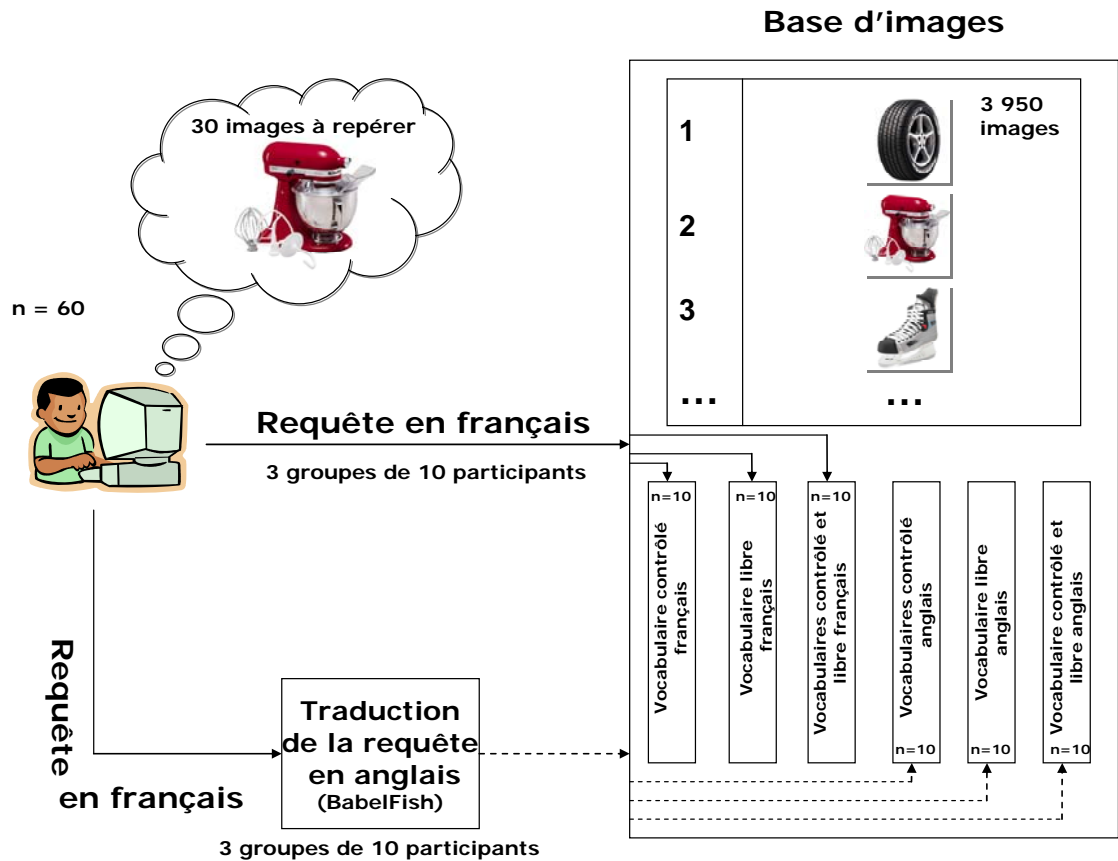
Base d'images

30 images à repérer

n = 60

1

2

3

...

3 950 images

...

Requête en français

3 groupes de 10 participants

n=10
Vocabulaire contrôlé français

n=10
Vocabulaire libre français

n=10
Vocabulaires contrôlé et libre français

Vocabulaire contrôlé anglais
n=10

Vocabulaire libre anglais
n=10

Vocabulaire contrôlé et libre anglais
n=10

Requête en français

Traduction de la requête en anglais (BabelFish)

3 groupes de 10 participants